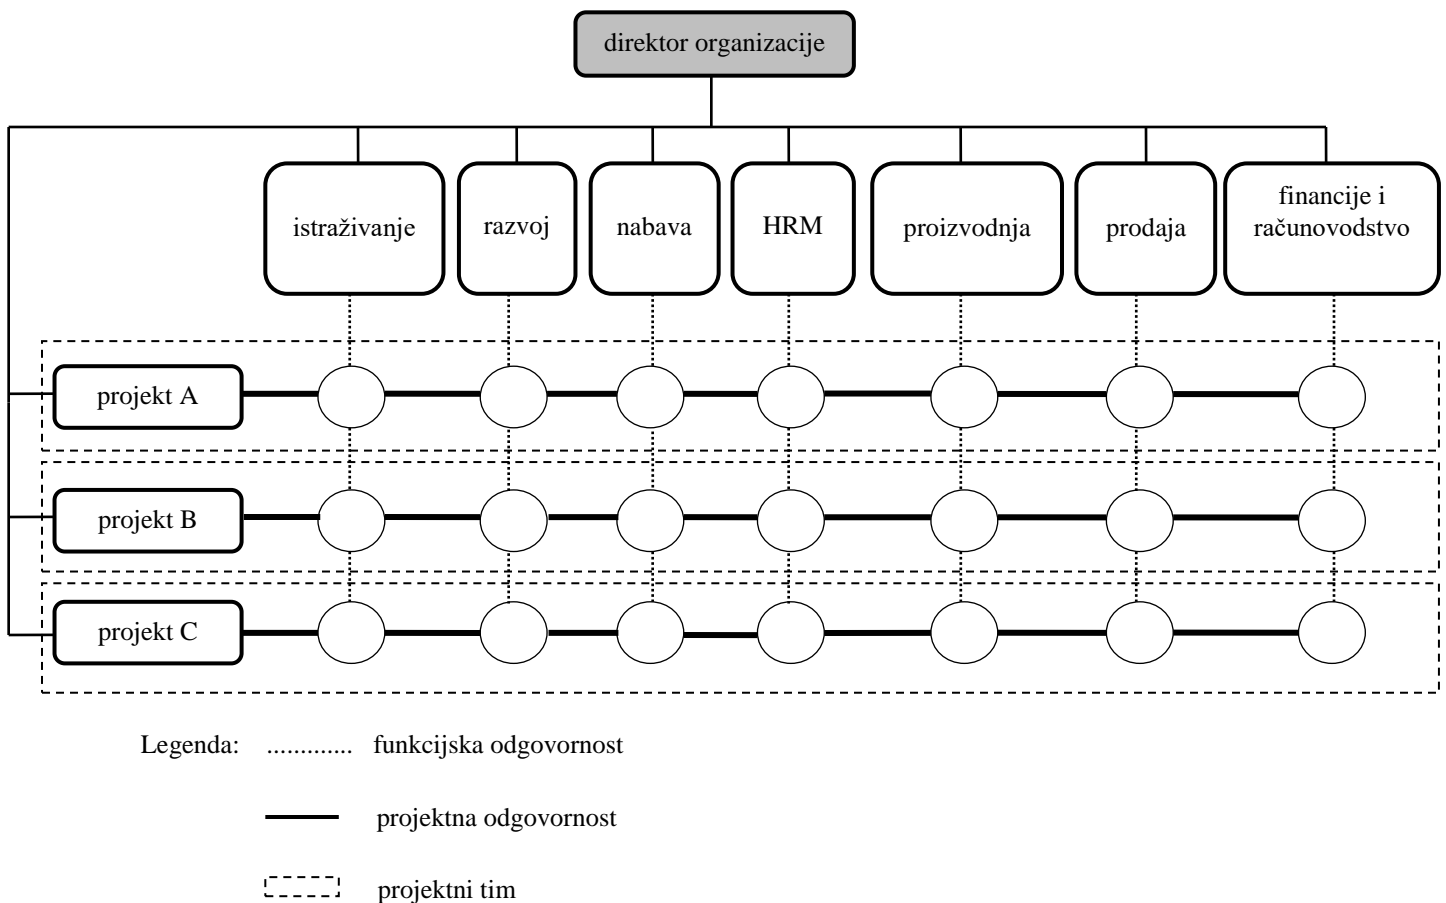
direktor organizacije

istraživanje

razvoj

nabava

HRM

proizvodnja

prodaja

financije i računovodstvo

projekt A

projekt B

projekt C

Legenda: ............ funkcijska odgovornost

projektna odgovornost

projektni tim